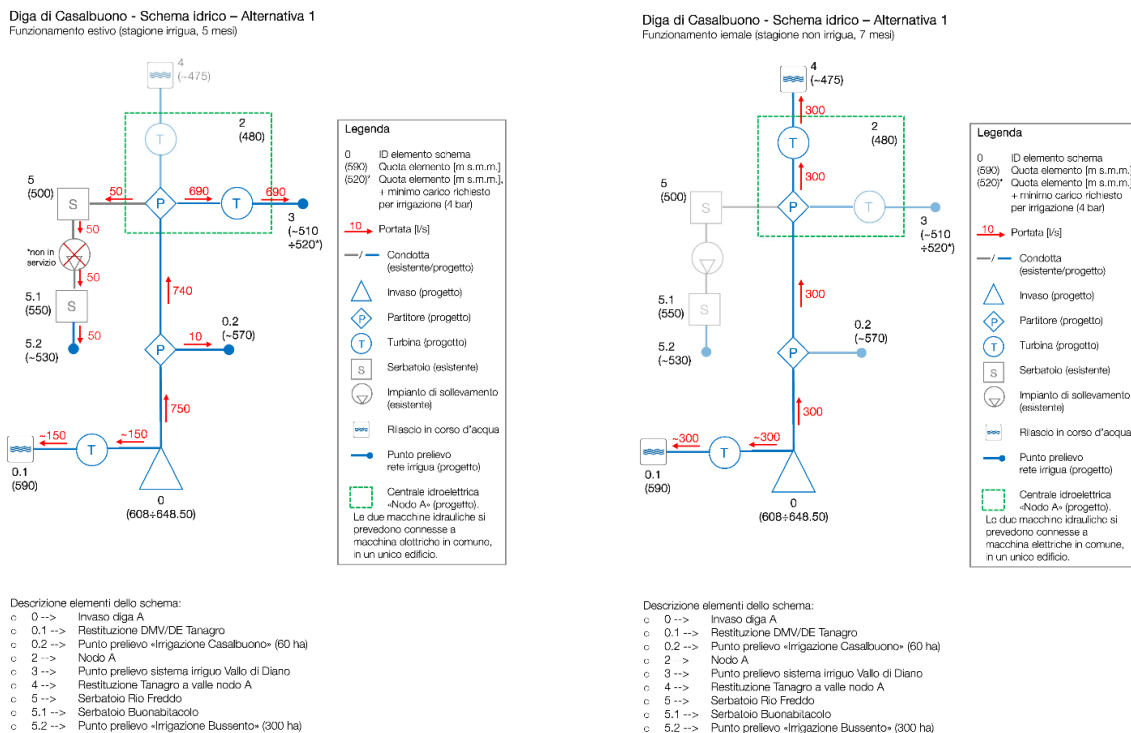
Diga di Casalbuono - Schema idrico – Alternativa 1
Funzionamento estivo (stagione irrigua, 5 mesi)

4
(~475)

2
(480)

T

5
(500)

S

50

P

690

T

690

3
(~510 ÷520*)

50

*non in servizio

50

5.1
(550)

S

50

5.2
(~530)

740

P

10

0.2
(~570)

750

~150

T

~150

0.1
(590)

0
(608÷648.50)

Legenda

0 ID elemento schema
(590) Quota elemento [m s.m.m.]
(520)* Quota elemento [m s.m.m.], + minimo carico richiesto per irrigazione (4 bar)

10 Portata [l/s]

Condotta (esistente/progetto)

Invaso (progetto)

P Partitore (progetto)

T Turbina (progetto)

S Serbatoio (esistente)

Impianto di sollevamento (esistente)

Rilascio in corso d'acqua

Punto prelievo rete irrigua (progetto)

Centrale idroelettrica «Nodo A» (progetto).
Le due macchine idrauliche si prevedono connesse a macchina elettriche in comune, in un unico edificio.

Descrizione elementi dello schema:
○ 0 --> Invaso diga A
○ 0.1 --> Restituzione DMV/DE Tanagro
○ 0.2 --> Punto prelievo «Irrigazione Casalbuono» (60 ha)
○ 2 --> Nodo A
○ 3 --> Punto prelievo sistema irriguo Vallo di Diano
○ 4 --> Restituzione Tanagro a valle nodo A
○ 5 --> Serbatoio Rio Freddo
○ 5.1 --> Serbatoio Buonabitacolo
○ 5.2 --> Punto prelievo «Irrigazione Bussento» (300 ha)

Diga di Casalbuono - Schema idrico – Alternativa 1
Funzionamento iemale (stagione non irrigua, 7 mesi)

4
(~475)

300

2
(480)

T

300

5
(500)

S

P

T

3
(~510 ÷520*)

5.1
(550)

S

300

5.2
(~530)

P

0.2
(~570)

300

~300

T

~300

0.1
(590)

0
(608÷648.50)

Legenda

0 ID elemento schema
(590) Quota elemento [m s.m.m.]
(520)* Quota elemento [m s.m.m.], + minimo carico richiesto per irrigazione (4 bar)

10 Portata [l/s]

Condotta (esistente/progetto)

Invaso (progetto)

P Partitore (progetto)

T Turbina (progetto)

S Serbatoio (esistente)

Impianto di sollevamento (esistente)

Rilascio in corso d'acqua

Punto prelievo rete irrigua (progetto)

Centrale idroelettrica «Nodo A» (progetto).
Le due macchine idrauliche si prevedono connesse a macchina elettriche in comune, in un unico edificio.

Descrizione elementi dello schema:
○ 0 --> Invaso diga A
○ 0.1 --> Restituzione DMV/DE Tanagro
○ 0.2 --> Punto prelievo «Irrigazione Casalbuono» (60 ha)
○ 2 --> Nodo A
○ 3 --> Punto prelievo sistema irriguo Vallo di Diano
○ 4 --> Restituzione Tanagro a valle nodo A
○ 5 --> Serbatoio Rio Freddo
○ 5.1 --> Serbatoio Buonabitacolo
○ 5.2 --> Punto prelievo «Irrigazione Bussento» (300 ha)